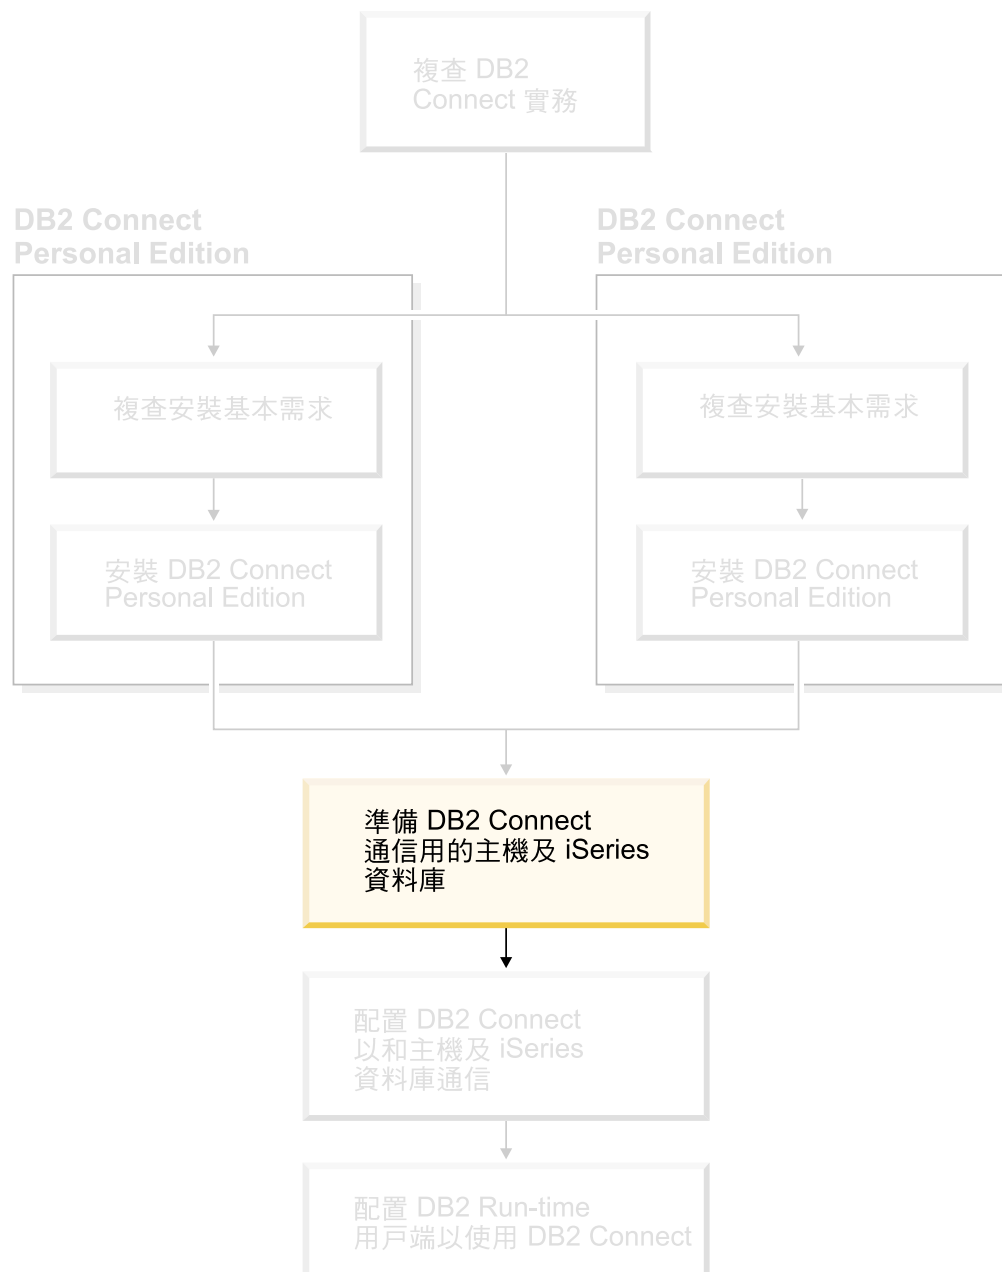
複查 DB2 Connect 實務

DB2 Connect Personal Edition

DB2 Connect Personal Edition

複查安裝基本需求

安裝 DB2 Connect Personal Edition

複查安裝基本需求

安裝 DB2 Connect Personal Edition

準備 DB2 Connect 通信用的主機及 iSeries 資料庫

配置 DB2 Connect 以和主機及 iSeries 資料庫通信

配置 DB2 Run-time 用戶端以使用 DB2 Connect